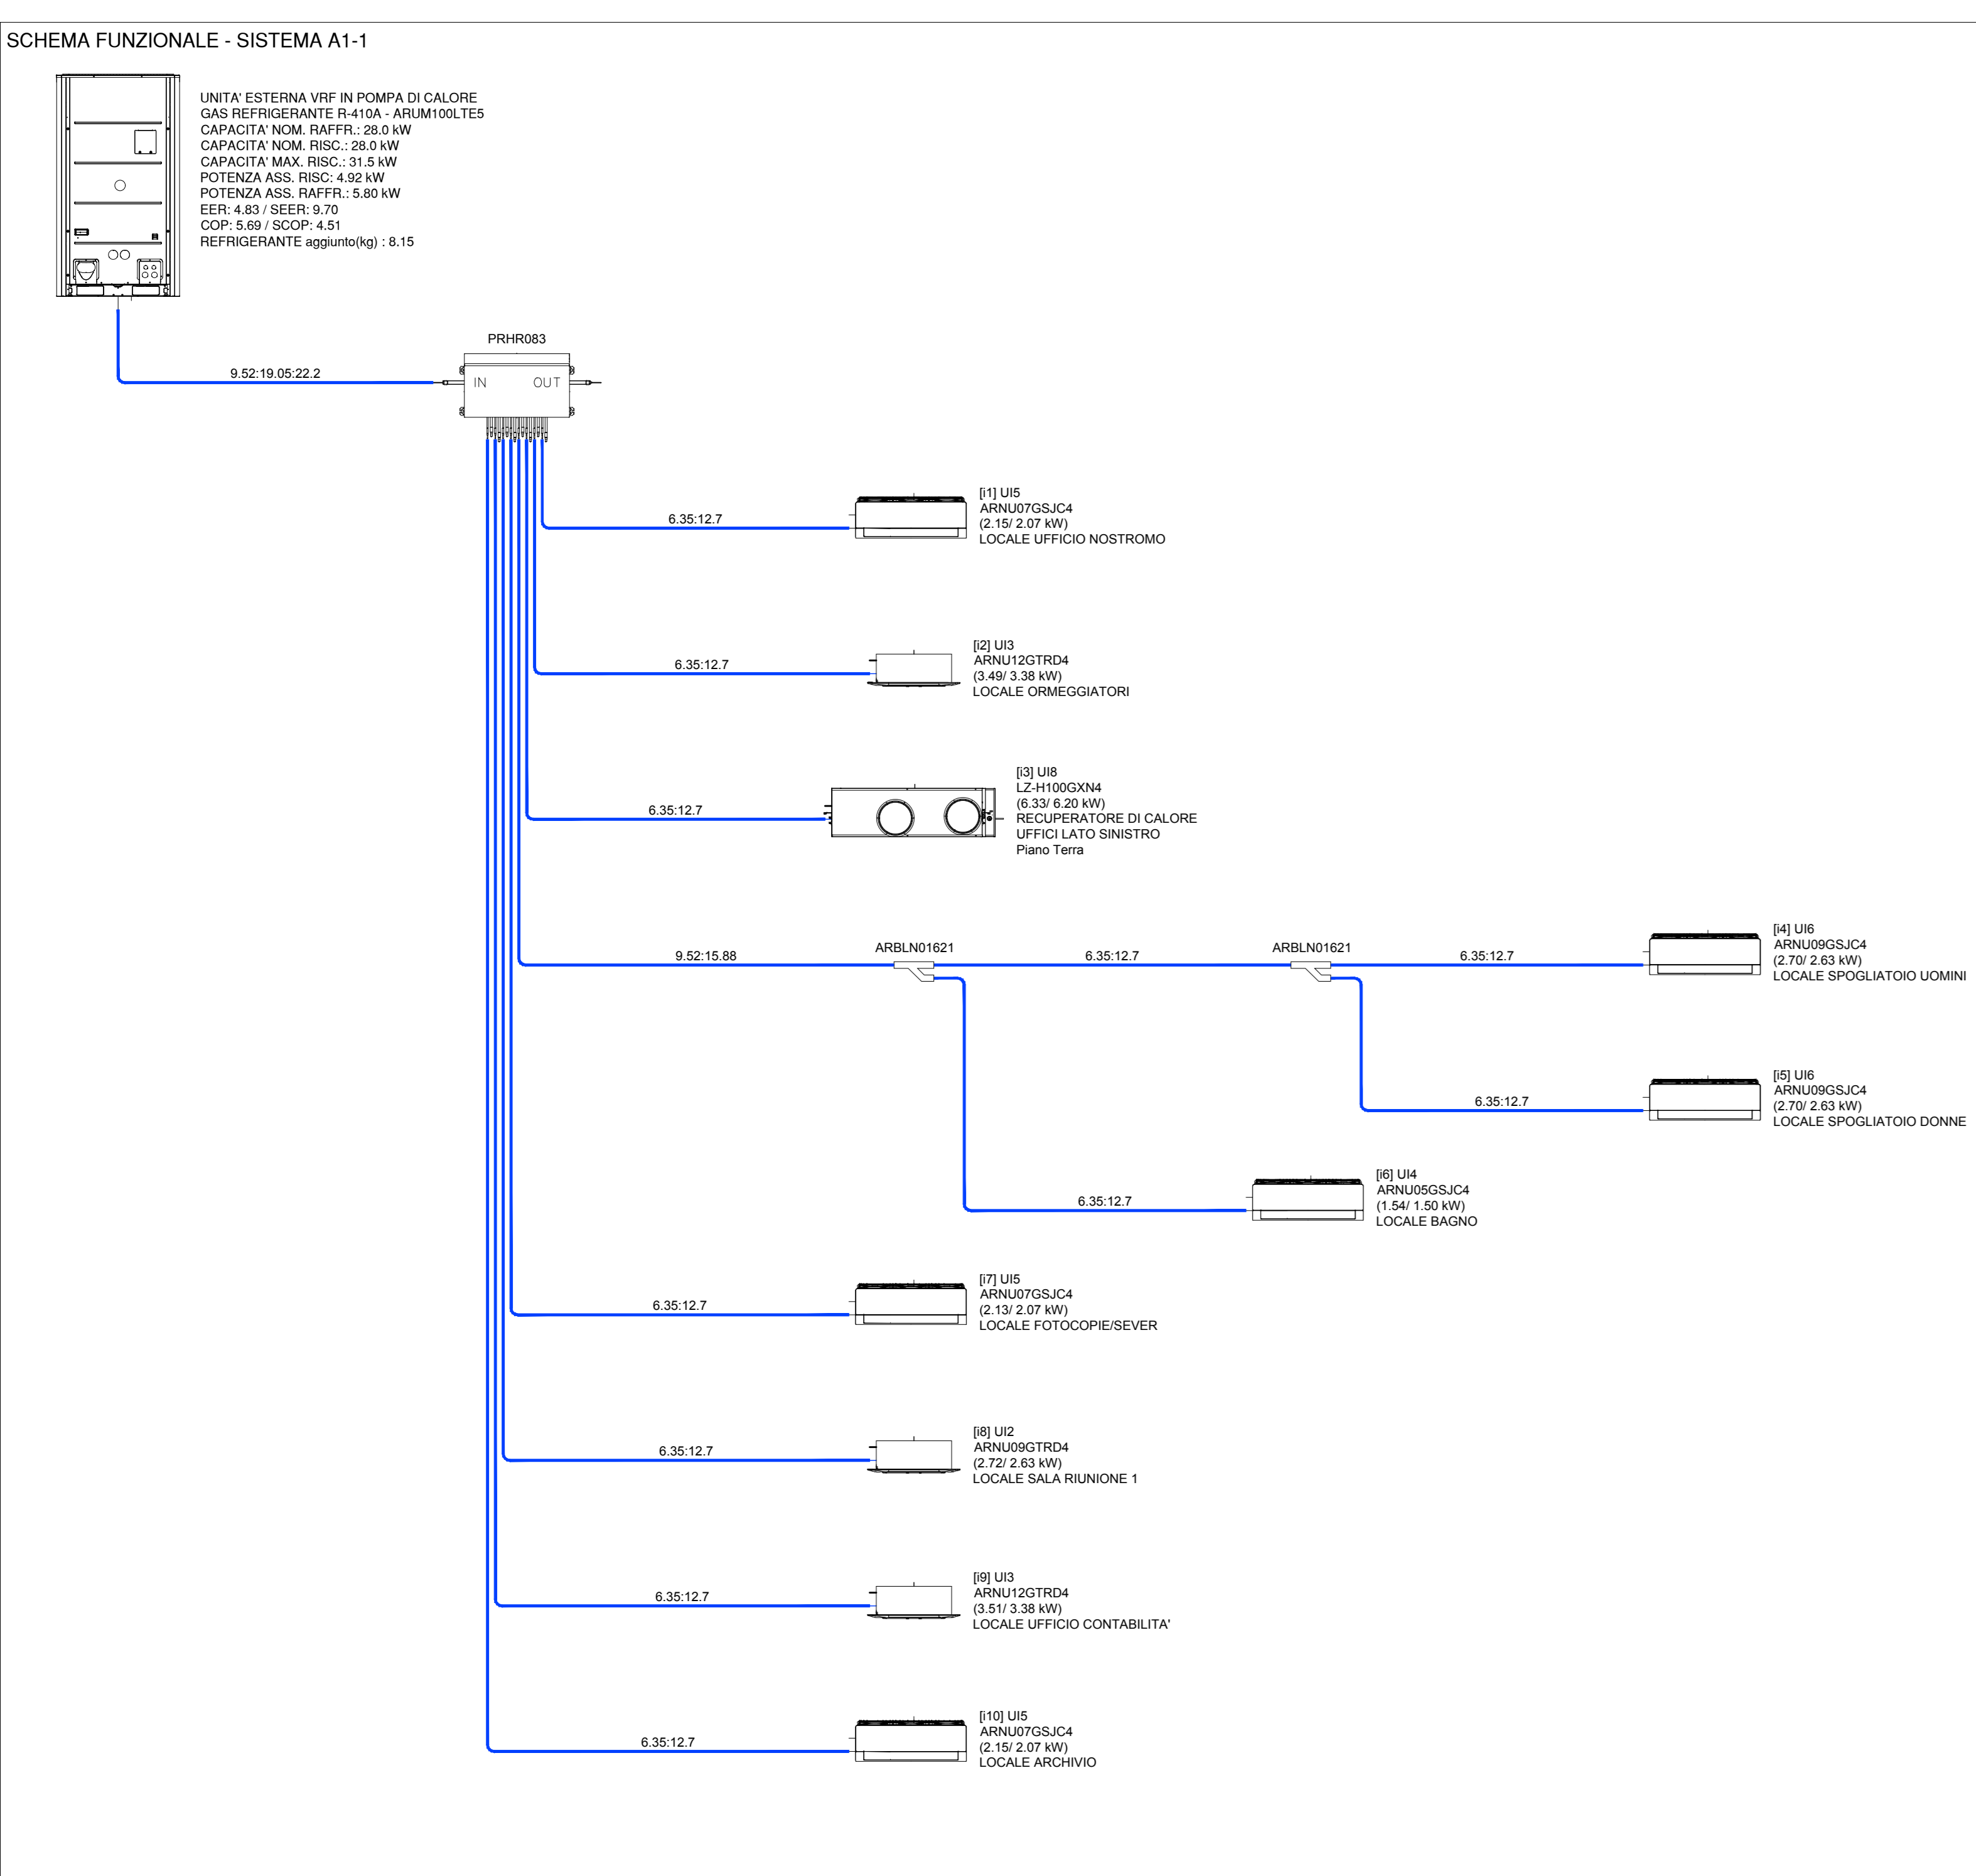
SCHEMA FUNZIONALE - SISTEMA A1-1

UNITA' ESTERNA VRF IN POMPA DI CALORE
GAS REFRIGERANTE R-410A - ARUM100LTE5
CAPACITA' NOM. RAFFR.: 28.0 kW
CAPACITA' NOM. RISC.: 28.0 kW
CAPACITA' MAX. RISC.: 31.5 kW
POTENZA ASS. RISC: 4.92 kW
POTENZA ASS. RAFFR.: 5.80 kW
EER: 4.83 / SEER: 9.70
COP: 5.69 / SCOP: 4.51
REFRIGERANTE aggiunto(kg) : 8.15

PRHR083
IN OUT
9.52:19.05:22.2

6.35:12.7
[i1] UI5
ARNU07GSJC4
(2.15/ 2.07 kW)
LOCALE UFFICIO NOSTROMO

6.35:12.7
[i2] UI3
ARNU12GTRD4
(3.49/ 3.38 kW)
LOCALE ORMEGGIATORI

6.35:12.7
[i3] UI8
LZ-H100GXN4
(6.33/ 6.20 kW)
RECUPERATORE DI CALORE
UFFICI LATO SINISTRO
Piano Terra

9.52:15.88
ARBLN01621
6.35:12.7
ARBLN01621
6.35:12.7
[i4] UI6
ARNU09GSJC4
(2.70/ 2.63 kW)
LOCALE SPOGLIATOIO UOMINI

6.35:12.7
[i5] UI6
ARNU09GSJC4
(2.70/ 2.63 kW)
LOCALE SPOGLIATOIO DONNE

6.35:12.7
[i6] UI4
ARNU05GSJC4
(1.54/ 1.50 kW)
LOCALE BAGNO

6.35:12.7
[i7] UI5
ARNU07GSJC4
(2.13/ 2.07 kW)
LOCALE FOTOCOPIE/SEVER

6.35:12.7
[i8] UI2
ARNU09GTRD4
(2.72/ 2.63 kW)
LOCALE SALA RIUNIONE 1

6.35:12.7
[i9] UI3
ARNU12GTRD4
(3.51/ 3.38 kW)
LOCALE UFFICIO CONTABILITA'

6.35:12.7
[i10] UI5
ARNU07GSJC4
(2.15/ 2.07 kW)
LOCALE ARCHIVIO